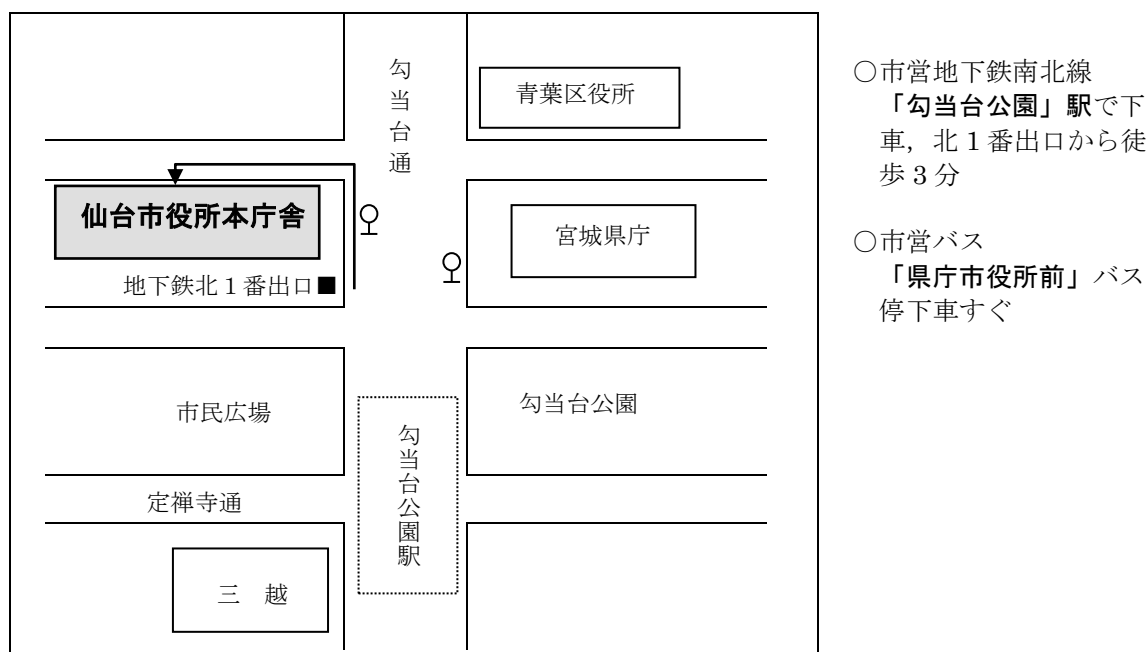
勾当台通

青葉区役所

仙台市役所本庁舎

宮城県庁

地下鉄北１番出口■

市民広場

勾当台公園

勾当台公園駅

定禅寺通

三　越

○市営地下鉄南北線
「勾当台公園」駅で下車，北１番出口から徒歩３分

○市営バス
「県庁市役所前」バス停下車すぐ